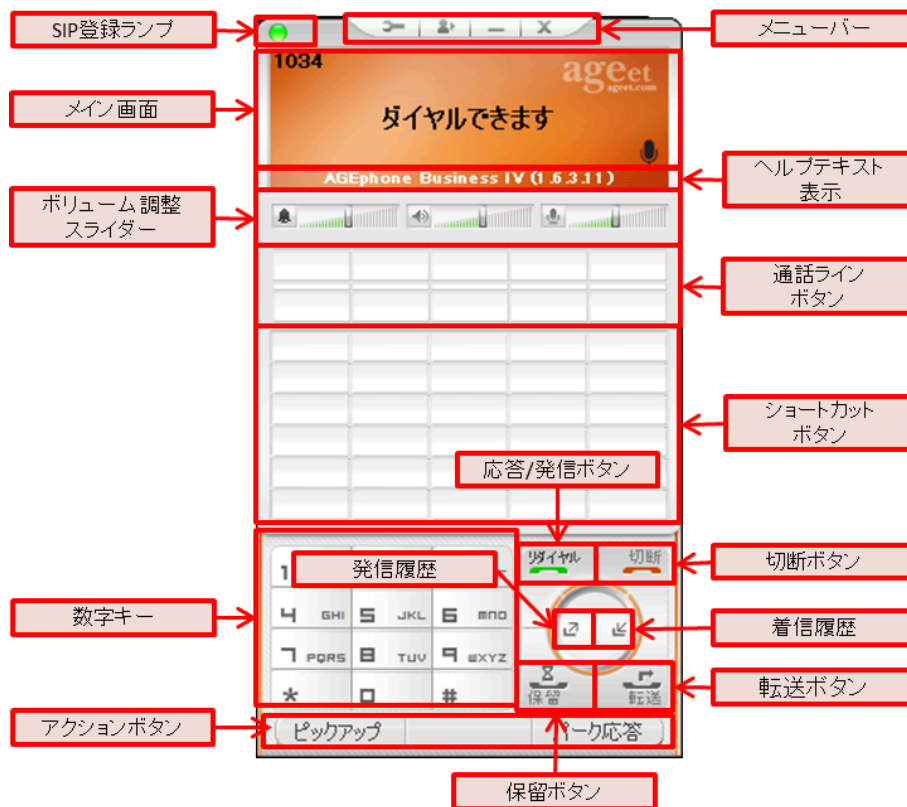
SIP登録ランプ

メニューバー

1034

ageet
ageet.com

メイン画面

ダイヤルできます

ヘルプテキスト表示

AGEphone Business IV (1.6.3.11)

ボリューム調整スライダー

通話ラインボタン

ショートカットボタン

応答/発信ボタン

リダイヤル

切断

切断ボタン

発信履歴

1

数字キー

4 GHI

5 JKL

6 MNO

着信履歴

7 PQRS

8 TUV

9 WXYZ

*

0

#

保留

転送

転送ボタン

アクションボタン

ピックアップ

パーク応答

保留ボタン